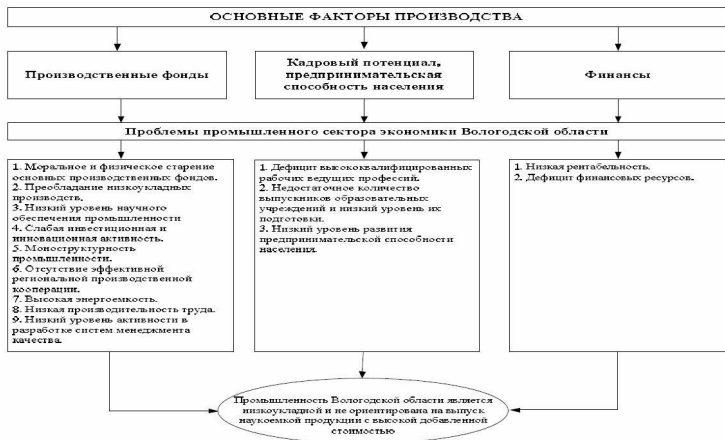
ОСНОВНЫЕ ФАКТОРЫ ПРОИЗВОДСТВА

Производственные фонды

Кадровый потенциал, предпринимательская способность населения

Финансы

Проблемы промышленного сектора экономики Вологодской области

1. Моральное и физическое старение основных производственных фондов.
2. Преобладание низкоукладных производств.
3. Низкий уровень научного обеспечения промышленности
4. Слабая инвестиционная и инновационная активность.
5. Моноструктурность промышленности.
6. Отсутствие эффективной региональной производственной кооперации.
7. Высокая энергоемкость.
8. Низкая производительность труда.
9. Низкий уровень активности в разработке систем менеджмента качества.

1. Дефицит высококвалифицированных рабочих ведущих профессий.
2. Недостаточное количество выпускников образовательных учреждений и низкий уровень их подготовки.
3. Низкий уровень развития предпринимательской способности населения.

1. Низкая рентабельность.
2. Дефицит финансовых ресурсов.

Промышленность Вологодской области является низкоукладной и не ориентирована на выпуск наукоемкой продукции с высокой добавленной стоимостью